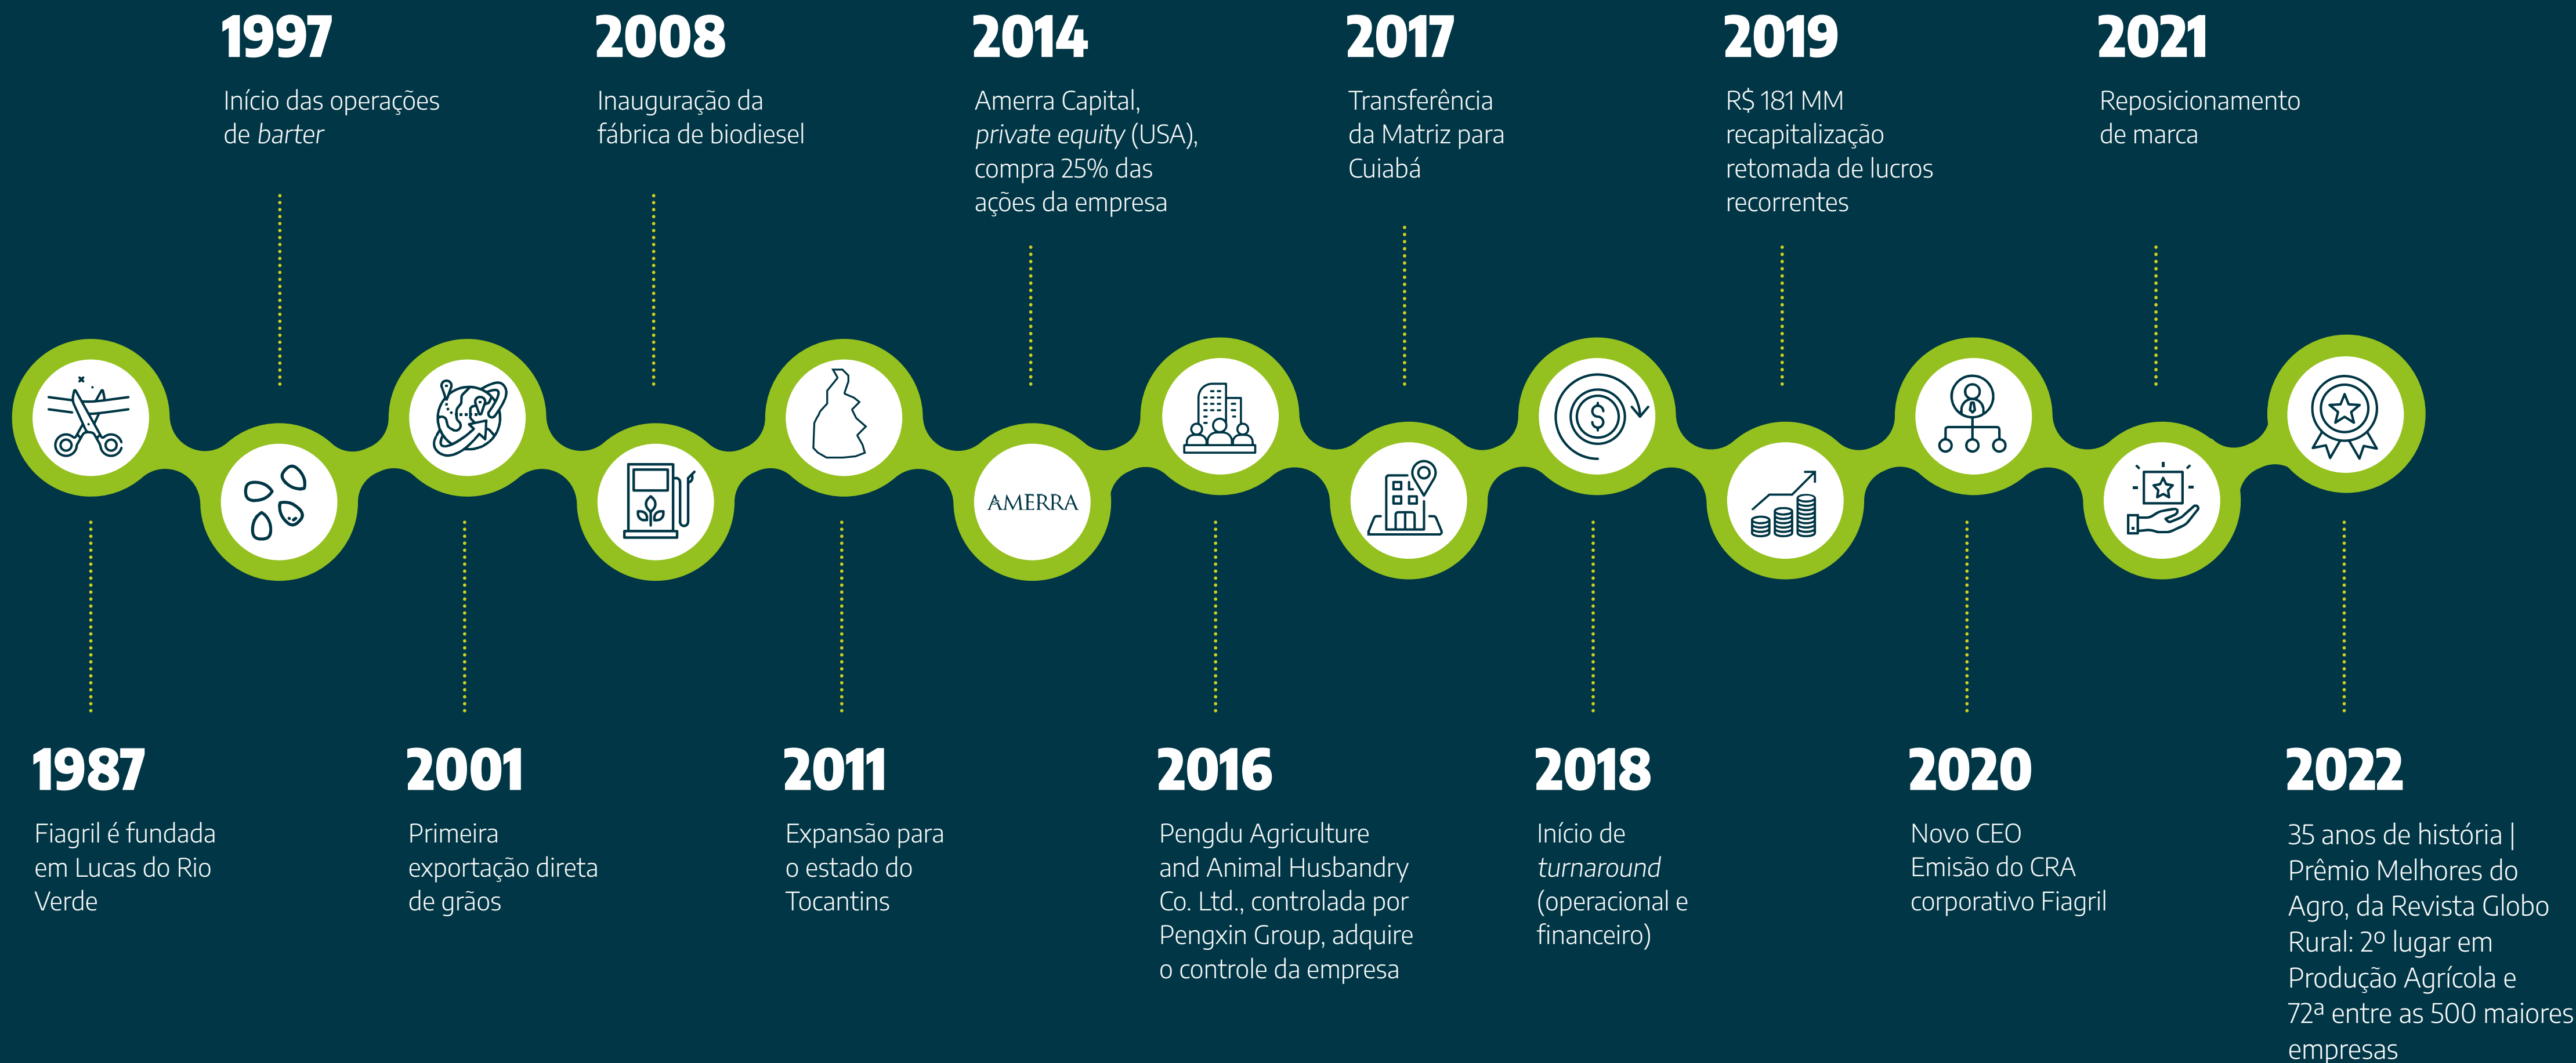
1987
Fiagril é fundada em Lucas do Rio Verde

1997
Início das operações de barter

2001
Primeira exportação direta de grãos

2008
Inauguração da fábrica de biodiesel

2011
Expansão para o estado do Tocantins

2014
Amerra Capital, private equity (USA), compra 25% das ações da empresa

AMERRA

2016
Pengdu Agriculture and Animal Husbandry Co. Ltd., controlada por Pengxin Group, adquire o controle da empresa

2017
Transferência da Matriz para Cuiabá

2018
Início de turnaround (operacional e financeiro)

2019
R$ 181 MM recapitalização retomada de lucros recorrentes

2020
Novo CEO Emisão do CRA corporativo Fiagril

2021
Reposicionamento de marca

2022
35 anos de história | Prêmio Melhores do Agro, da Revista Globo Rural: 2º lugar em Produção Agrícola e 72ª entre as 500 maiores empresas